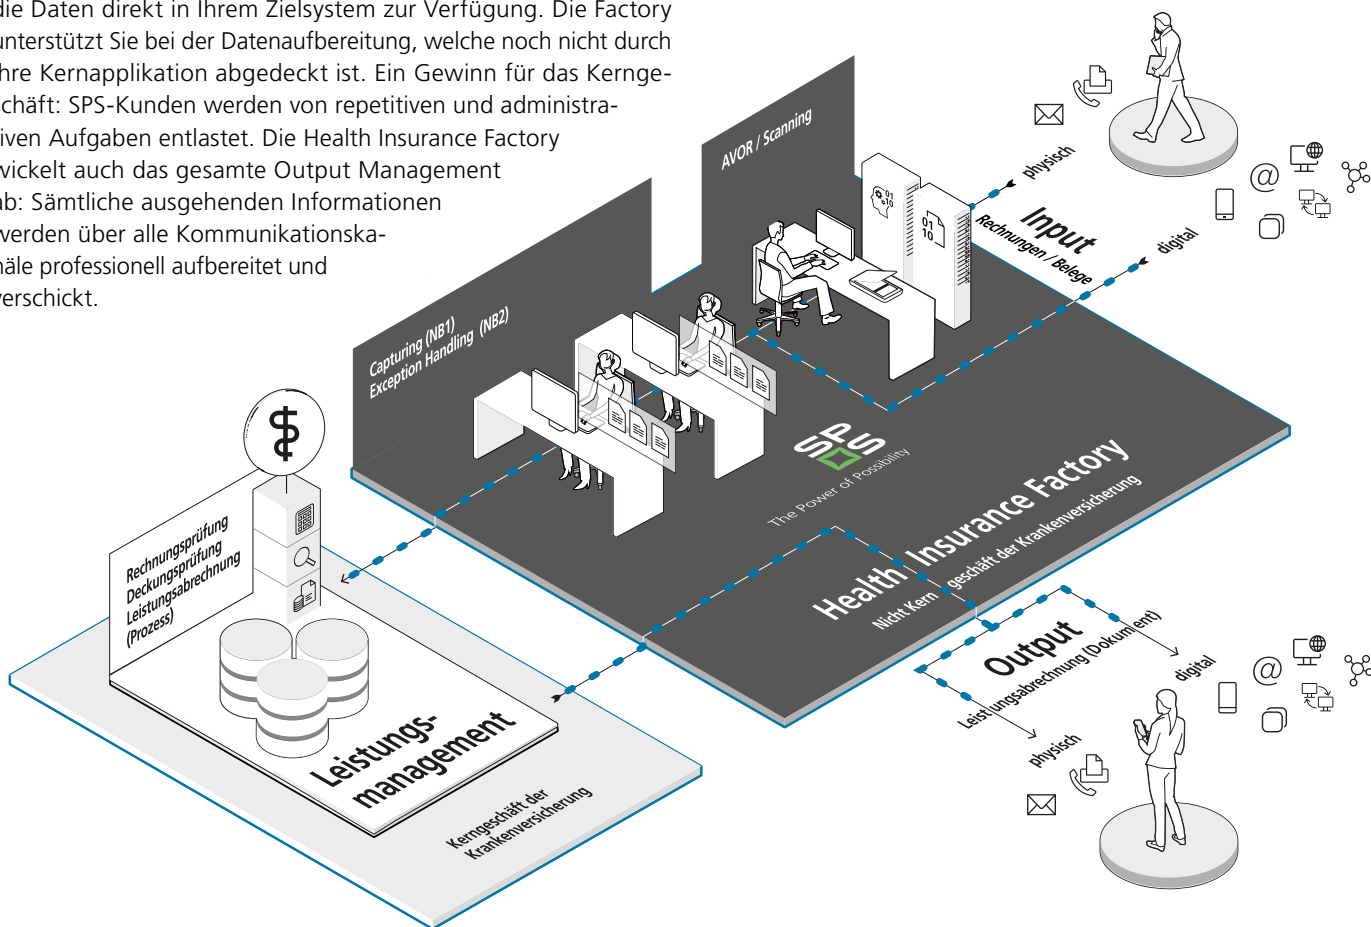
die Daten direkt in Ihrem Zielsystem zur Verfügung. Die Factory unterstützt Sie bei der Datenaufbereitung, welche noch nicht durch hre Kernapplikation abgedeckt ist. Ein Gewinn für das Kerngeschäft: SPS-Kunden werden von repetitiven und administrativen Aufgaben entlastet. Die Health Insurance Factory wickelt auch das gesamte Output Management ab: Sämtliche ausgehenden Informationen werden über alle Kommunikationskanäle professionell aufbereitet und verschickt.

AVOR / Scanning

physisch

Input
Rechnungen / Belege

digital

Capturing (NB1)
Exception Handling (NB2)

SPS
The Power of Possibility

Health Insurance Factory
Nicht Kerngeschäft der Krankenversicherung

Output
Leistungsabrechnung (Dokument)

digital

physisch

Rechnungsprüfung
Deckungsprüfung
Leistungsabrechnung
(Prozess)

Leistungsmanagement

Kerngeschäft der Krankenversicherung